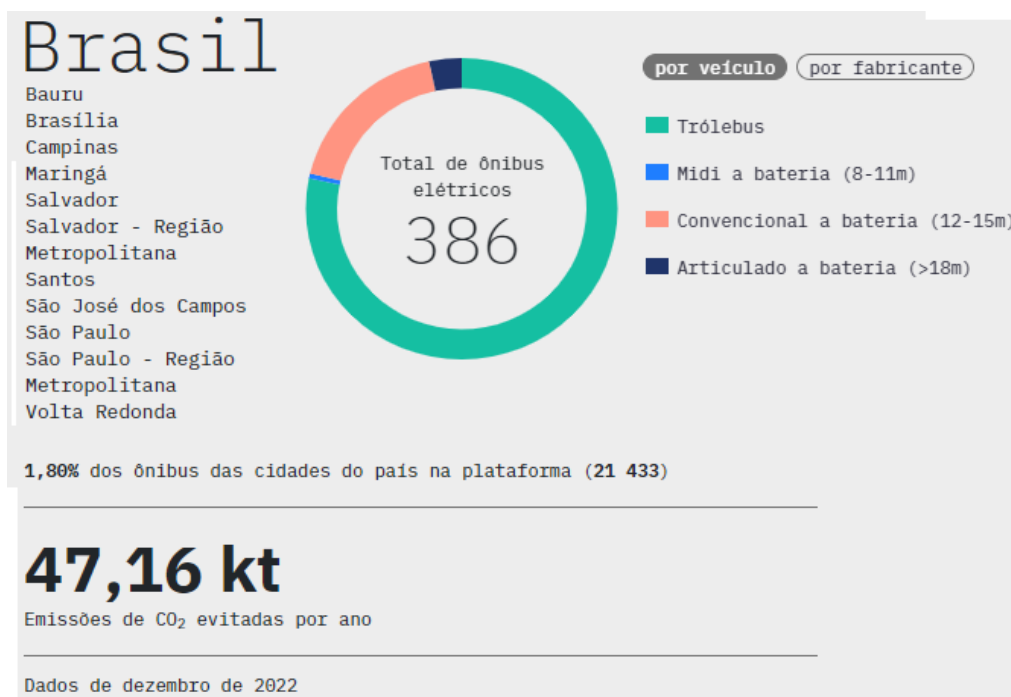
Brasil

Bauru
Brasília
Campinas
Maringá
Salvador
Salvador - Região Metropolitana
Santos
São José dos Campos
São Paulo
São Paulo - Região Metropolitana
Volta Redonda

Total de ônibus elétricos
386

por veículo
por fabricante

Trólebus
Midi a bateria (8-11m)
Convencional a bateria (12-15m)
Articulado a bateria (>18m)

1,80% dos ônibus das cidades do país na plataforma (21 433)

47,16 kt

Emissões de $CO_2$ evitadas por ano

Dados de dezembro de 2022